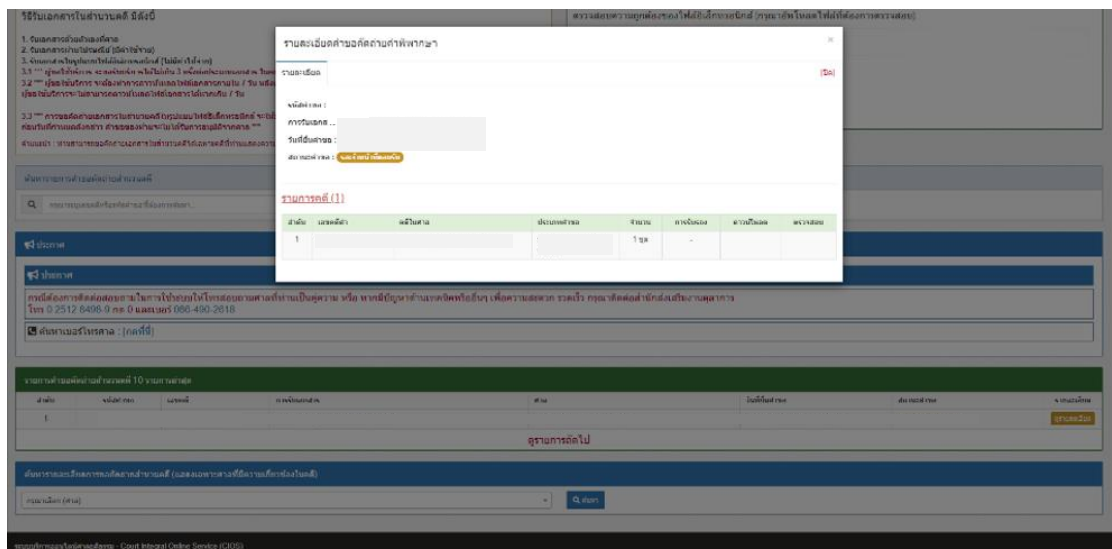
วิธีรับเอกสารในสำนวนคดี มีดังนี้

1. รับเอกสารด้วยตนเองที่ศาล
2. รับเอกสารทางไปรษณีย์ (มีค่าใช้จ่าย)
3. รับเอกสารในรูปแบบไฟล์อิเล็กทรอนิกส์ (ไม่มีค่าใช้จ่าย)

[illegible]

ตรวจสอบความถูกต้องของไฟล์อิเล็กทรอนิกส์ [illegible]

ค้นหาการขอคัดถ่ายสำนวนคดี

ประกาศ

ประกาศ

กรณีต้องการติดต่อสอบถามในการใช้ระบบให้โทรสอบถามศาลที่ท่านเป็นคู่ความ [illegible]
โทร 0 2512 8498-9 กด 0 และเบอร์ 086-490-2618

ค้นหาเบอร์โทรศาล : [กดที่นี่]

รายการคำขอคัดถ่ายสำนวนคดี 10 รายการล่าสุด

| ลำดับ | รหัสคำขอ | เลขคดี | การรับเอกสาร | ศาล | วันที่ยื่นคำขอ | สถานะคำขอ | รายละเอียด |
|---|---|---|---|---|---|---|---|
| 1 | | | | | | | ดูรายละเอียด |

ดูรายการถัดไป

ค้นหาการแจ้งเตือนการขอคัดถ่ายสำนวนคดี (เฉพาะเอกสารที่มีความเกี่ยวข้องในคดี)

กรุณาเลือก (ศาล)

ค้นหา

ระบบบริการออนไลน์ศาลยุติธรรม - Court Integral Online Service (CIOS)

รายละเอียดคำขอคัดถ่ายคำพิพากษา

รายละเอียด

ปิด

รหัสคำขอ :
การรับเอกสาร :
วันที่ยื่นคำขอ :
สถานะคำขอ : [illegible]

รายการคดี (1)

| ลำดับ | เลขคดีดำ | คดีในศาล | ประเภทคำขอ | จำนวน | การรับรอง | ดาวน์โหลด | ตรวจสอบ |
|---|---|---|---|---|---|---|---|
| 1 | | | | 1 ชุด | - | | |